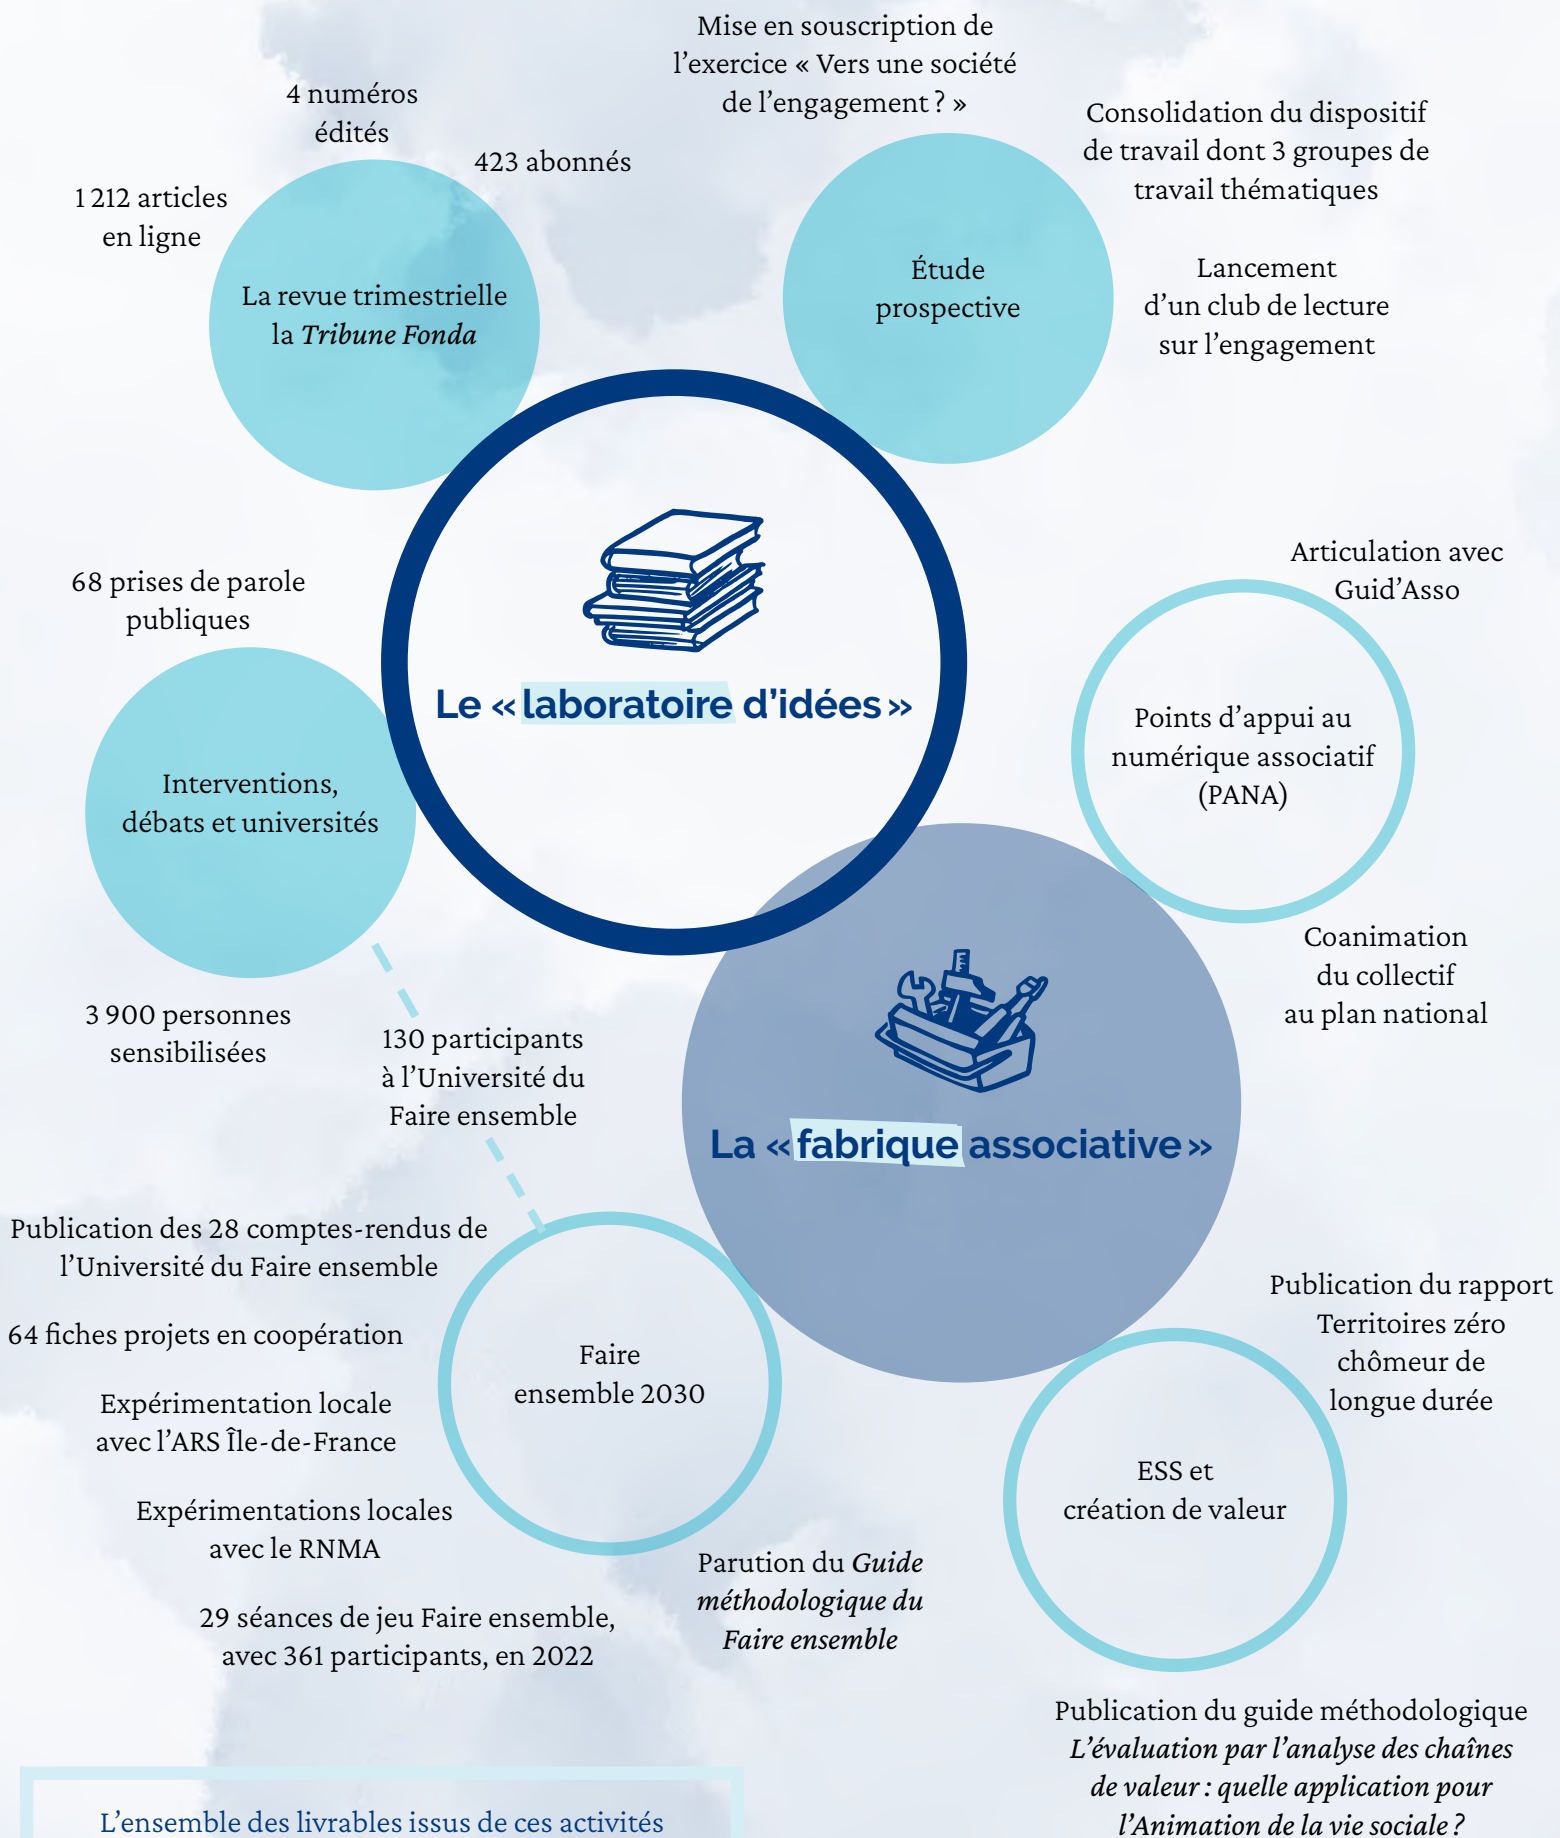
Mise en souscription de l'exercice « Vers une société de l'engagement ? »

4 numéros édités

423 abonnés

1 212 articles en ligne

La revue trimestrielle la *Tribune Fonda*

Consolidation du dispositif de travail dont 3 groupes de travail thématiques

Étude prospective

Lancement d'un club de lecture sur l'engagement

Le « laboratoire d'idées »

Articulation avec Guid'Asso

68 prises de parole publiques

Points d'appui au numérique associatif (PANA)

Interventions, débats et universités

Coanimation du collectif au plan national

3 900 personnes sensibilisées

130 participants à l'Université du Faire ensemble

La « fabrique associative »

Publication des 28 comptes-rendus de l'Université du Faire ensemble

64 fiches projets en coopération

Faire ensemble 2030

Publication du rapport Territoires zéro chômeur de longue durée

Expérimentation locale avec l'ARS Île-de-France

ESS et création de valeur

Expérimentations locales avec le RNMA

Parution du *Guide méthodologique du Faire ensemble*

29 séances de jeu Faire ensemble, avec 361 participants, en 2022

Publication du guide méthodologique *L'évaluation par l'analyse des chaînes de valeur : quelle application pour l'Animation de la vie sociale ?*

L'ensemble des livrables issus de ces activités